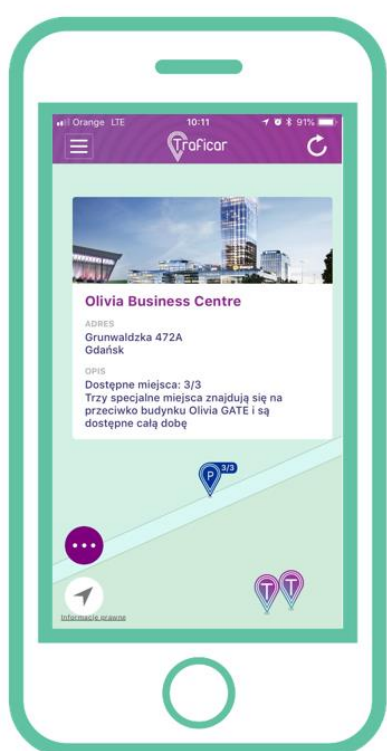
Orange LTE 10:11 91%

Traficar

Olivia Business Centre

ADRES
Grunwaldzka 472A
Gdańsk

OPIS
Dostępne miejsca: 3/3
Trzy specjalne miejsca znajdują się na przeciwko budynku Olivia GATE i są dostępne całą dobę

P 3/3

T T

Informacje prawne